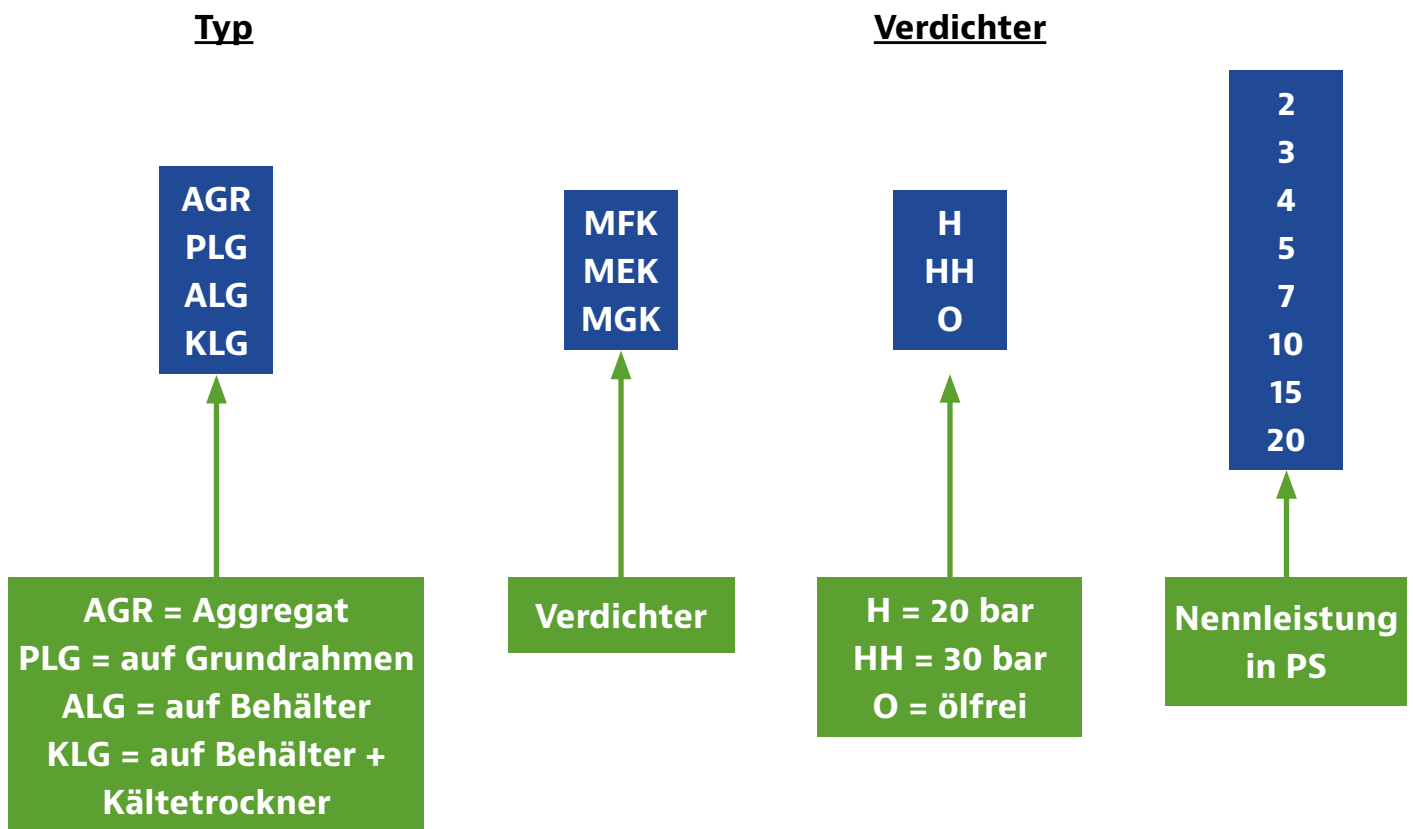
Typ

Verdichter

AGR
PLG
ALG
KLG

MFK
MEK
MGK

H
HH
O

2
3
4
5
7
10
15
20

AGR = Aggregat
PLG = auf Grundrahmen
ALG = auf Behälter
KLG = auf Behälter + Kältetrockner

Verdichter

H = 20 bar
HH = 30 bar
O = ölfrei

Nennleistung in PS